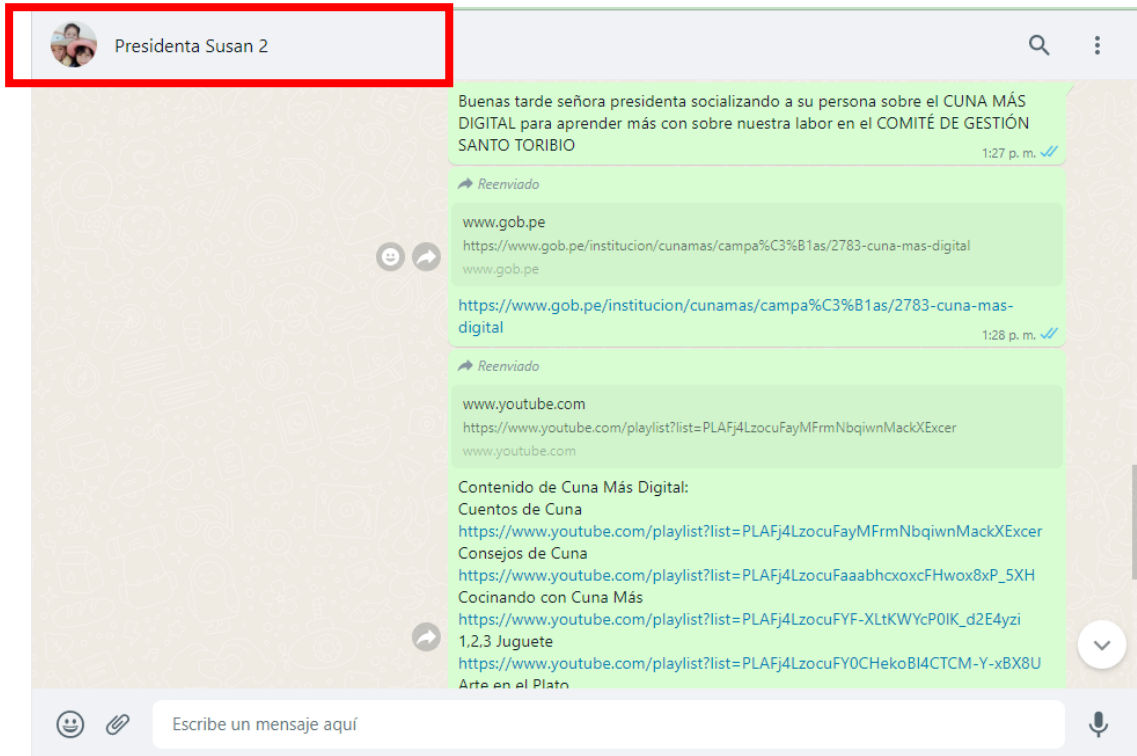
Presidenta Susan 2

Buenas tarde señora presidenta socializando a su persona sobre el CUNA MÁS DIGITAL para aprender más con sobre nuestra labor en el COMITÉ DE GESTIÓN SANTO TORIBIO
1:27 p. m.

Reenviado

www.gob.pe
https://www.gob.pe/institucion/cunamas/campa%C3%B1as/2783-cuna-mas-digital
www.gob.pe

https://www.gob.pe/institucion/cunamas/campa%C3%B1as/2783-cuna-mas-digital
1:28 p. m.

Reenviado

www.youtube.com
https://www.youtube.com/playlist?list=PLAFj4LzocuFayMFrmNbqiwnMackXExcer
www.youtube.com

Contenido de Cuna Más Digital:
Cuentos de Cuna
https://www.youtube.com/playlist?list=PLAFj4LzocuFayMFrmNbqiwnMackXExcer
Consejos de Cuna
https://www.youtube.com/playlist?list=PLAFj4LzocuFaaabhcxoxcFHwox8xP_5XH
Cocinando con Cuna Más
https://www.youtube.com/playlist?list=PLAFj4LzocuFYF-XLtKWYcP0IK_d2E4yzi
1,2,3 Juguete
https://www.youtube.com/playlist?list=PLAFj4LzocuFY0CHekoBI4CTCM-Y-xBX8U
Arte en el Plato

Escribe un mensaje aquí